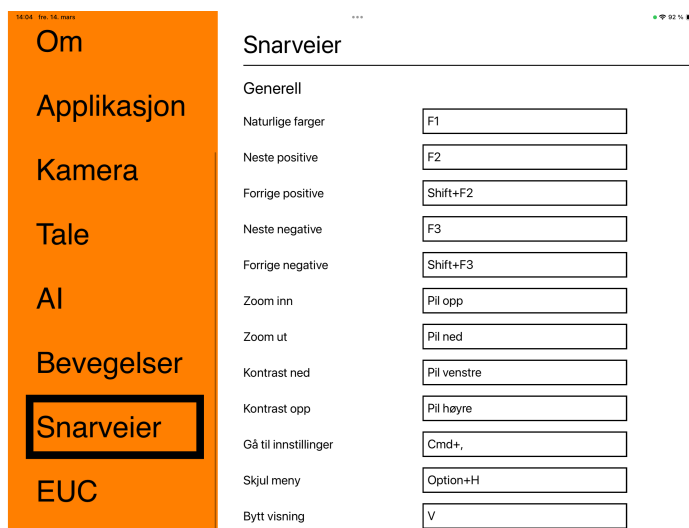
14:04 fre. 14. mars

92 %

Om

Applikasjon

Kamera

Tale

AI

Bevegelser

Snarveier

EUC

Snarveier

Generell

| | |
|---|---|
| Naturlige farger | F1 |
| Neste positive | F2 |
| Forrige positive | Shift+F2 |
| Neste negative | F3 |
| Forrige negative | Shift+F3 |
| Zoom inn | Pil opp |
| Zoom ut | Pil ned |
| Kontrast ned | Pil venstre |
| Kontrast opp | Pil høyre |
| Gå til innstillinger | Cmd+, |
| Skjul meny | Option+H |
| Bytt visning | V |